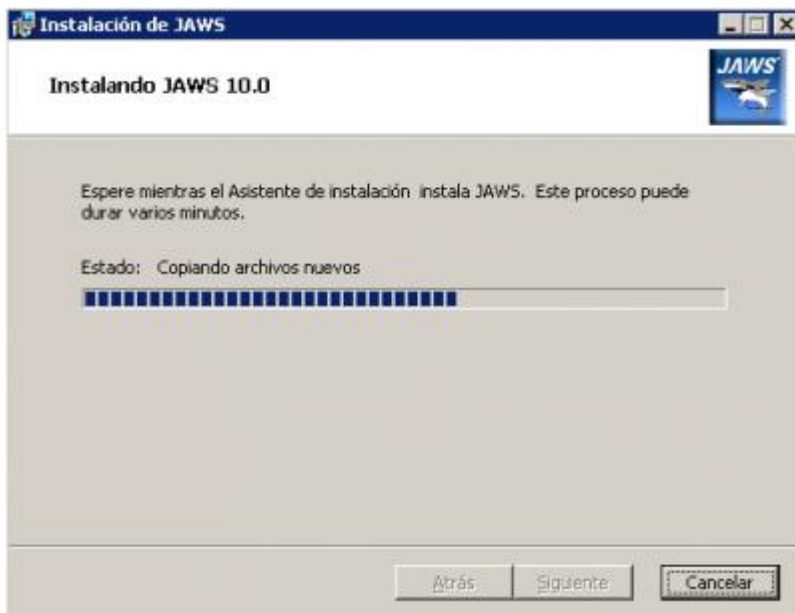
Instalación de JAWS

Instalando JAWS 10.0

JAWS

Espere mientras el Asistente de instalación instala JAWS. Este proceso puede durar varios minutos.

Estado: Copiando archivos nuevos

Atrás

Siguiente

Cancelar